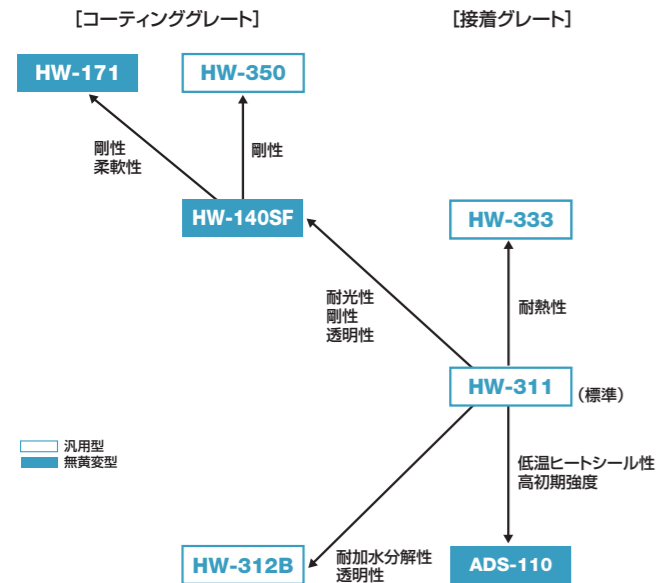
[コーティンググレート]

[接着グレート]

HW-171

HW-350

剛性
柔軟性

剛性

HW-140SF

HW-333

耐光性
剛性
透明性

耐熱性

HW-311 (標準)

汎用型
無黄変型

低温ヒートシール性
高初期強度

HW-312B

耐加水分解性
透明性

ADS-110